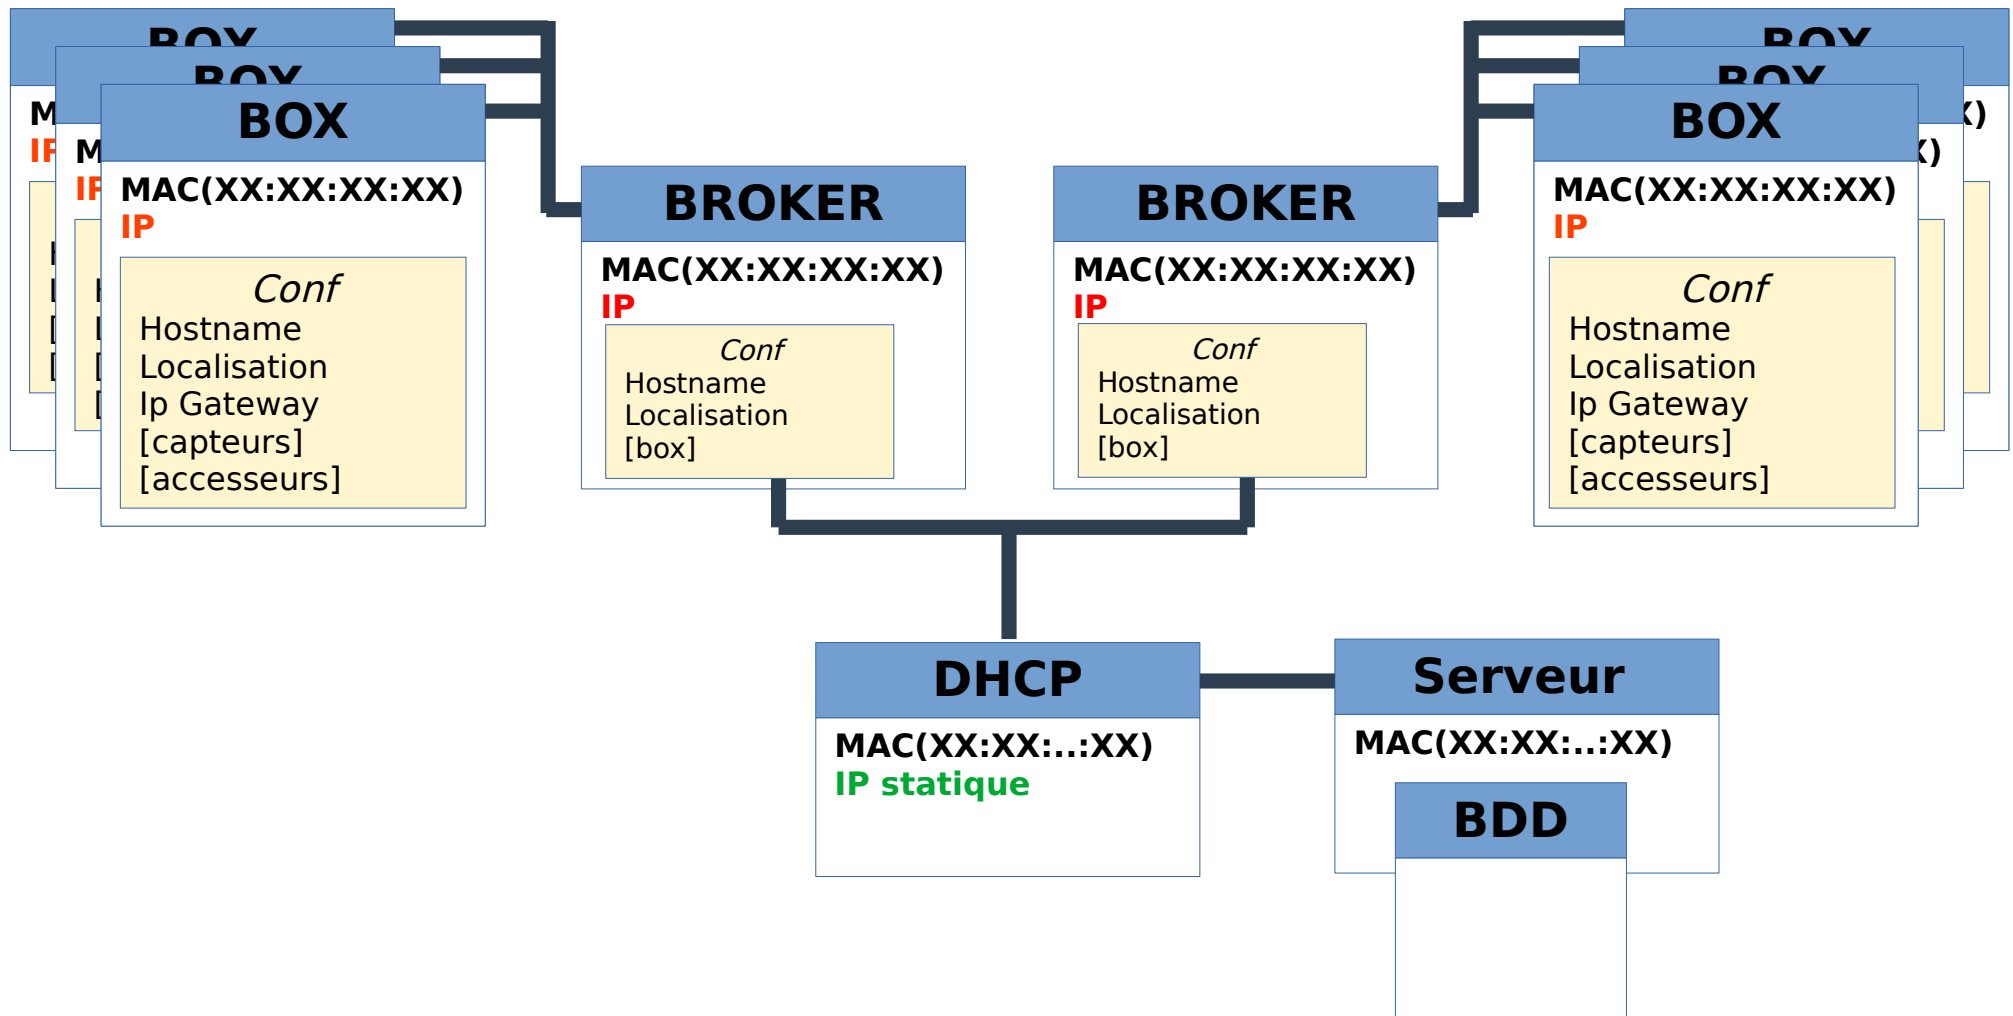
BOX
BOX
BOX
MAC(XX:XX:XX:XX)
IP
Conf
Hostname
Localisation
Ip Gateway
[capteurs]
[accesseurs]

BROKER
MAC(XX:XX:XX:XX)
IP
Conf
Hostname
Localisation
[box]

BROKER
MAC(XX:XX:XX:XX)
IP
Conf
Hostname
Localisation
[box]

BOX
BOX
BOX
MAC(XX:XX:XX:XX)
IP
Conf
Hostname
Localisation
Ip Gateway
[capteurs]
[accesseurs]

DHCP
MAC(XX:XX:..:XX)
IP statique

Serveur
MAC(XX:XX:..:XX)
BDD